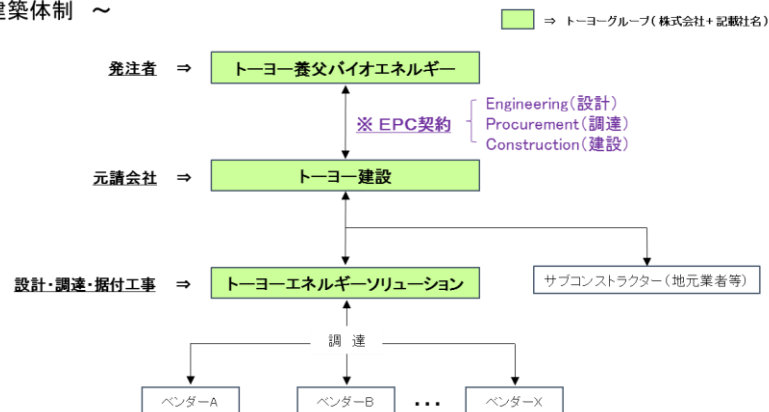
建築体制 ～

⇒ トーヨーグループ（株式会社＋記載社名）

発注者 ⇒ トーヨー養父バイオエネルギー

※ EPC契約

Engineering（設計）
Procurement（調達）
Construction（建設）

元請会社 ⇒ トーヨー建設

設計・調達・据付工事 ⇒ トーヨーエネルギーソリューション

サブコンストラクター（地元業者等）

調 達

ベンダーA

ベンダーB

・・・

ベンダーX